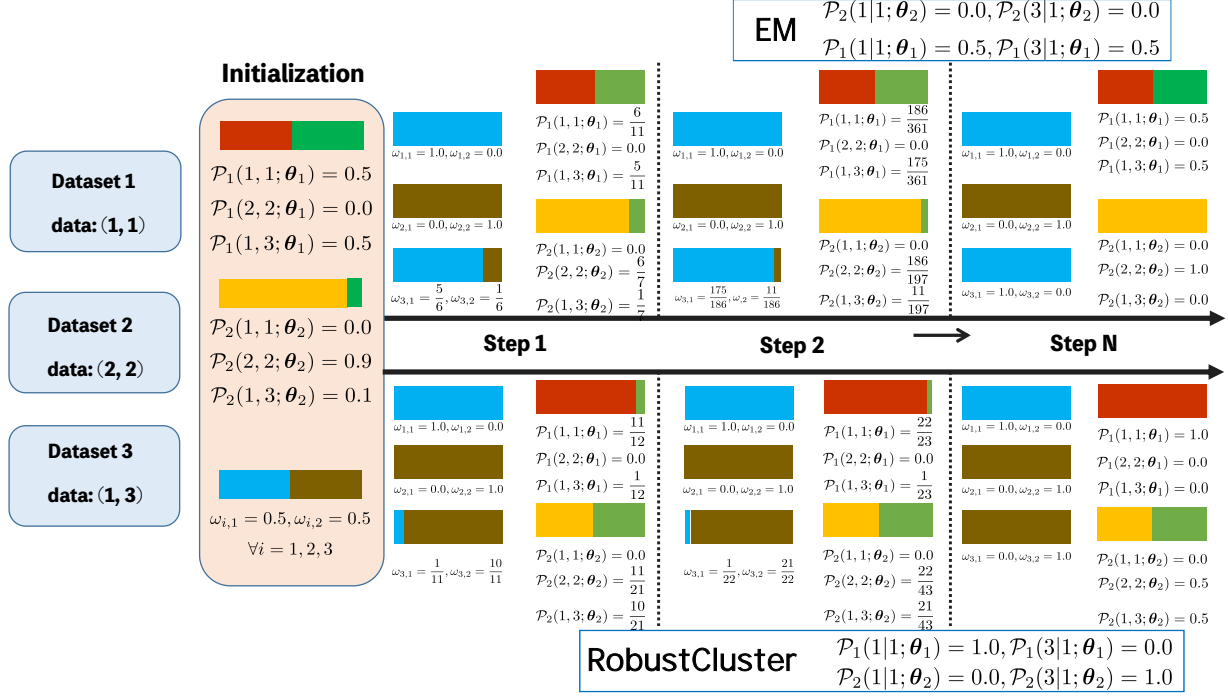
EM $\mathcal{P}_2(1|1;\boldsymbol{\theta}_2) = 0.0, \mathcal{P}_2(3|1;\boldsymbol{\theta}_2) = 0.0$
$\mathcal{P}_1(1|1;\boldsymbol{\theta}_1) = 0.5, \mathcal{P}_1(3|1;\boldsymbol{\theta}_1) = 0.5$

Initialization

Dataset 1
data: (1, 1)

Dataset 2
data: (2, 2)

Dataset 3
data: (1, 3)

$\mathcal{P}_1(1,1;\boldsymbol{\theta}_1) = 0.5$
$\mathcal{P}_1(2,2;\boldsymbol{\theta}_1) = 0.0$
$\mathcal{P}_1(1,3;\boldsymbol{\theta}_1) = 0.5$

$\mathcal{P}_2(1,1;\boldsymbol{\theta}_2) = 0.0$
$\mathcal{P}_2(2,2;\boldsymbol{\theta}_2) = 0.9$
$\mathcal{P}_2(1,3;\boldsymbol{\theta}_2) = 0.1$

$\omega_{i,1} = 0.5, \omega_{i,2} = 0.5$
$\forall i = 1,2,3$

$\omega_{1,1} = 1.0, \omega_{1,2} = 0.0$
$\omega_{2,1} = 0.0, \omega_{2,2} = 1.0$
$\omega_{3,1} = \frac{5}{6}, \omega_{3,2} = \frac{1}{6}$

$\mathcal{P}_1(1,1;\boldsymbol{\theta}_1) = \frac{6}{11}$
$\mathcal{P}_1(2,2;\boldsymbol{\theta}_1) = 0.0$
$\mathcal{P}_1(1,3;\boldsymbol{\theta}_1) = \frac{5}{11}$
$\mathcal{P}_2(1,1;\boldsymbol{\theta}_2) = 0.0$
$\mathcal{P}_2(2,2;\boldsymbol{\theta}_2) = \frac{6}{7}$
$\mathcal{P}_2(1,3;\boldsymbol{\theta}_2) = \frac{1}{7}$

$\omega_{1,1} = 1.0, \omega_{1,2} = 0.0$
$\omega_{2,1} = 0.0, \omega_{2,2} = 1.0$
$\omega_{3,1} = \frac{175}{186}, \omega_{,2} = \frac{11}{186}$

$\mathcal{P}_1(1,1;\boldsymbol{\theta}_1) = \frac{186}{361}$
$\mathcal{P}_1(2,2;\boldsymbol{\theta}_1) = 0.0$
$\mathcal{P}_1(1,3;\boldsymbol{\theta}_1) = \frac{175}{361}$
$\mathcal{P}_2(1,1;\boldsymbol{\theta}_2) = 0.0$
$\mathcal{P}_2(2,2;\boldsymbol{\theta}_2) = \frac{186}{197}$
$\mathcal{P}_2(1,3;\boldsymbol{\theta}_2) = \frac{11}{197}$

$\omega_{1,1} = 1.0, \omega_{1,2} = 0.0$
$\omega_{2,1} = 0.0, \omega_{2,2} = 1.0$
$\omega_{3,1} = 1.0, \omega_{3,2} = 0.0$

$\mathcal{P}_1(1,1;\boldsymbol{\theta}_1) = 0.5$
$\mathcal{P}_1(2,2;\boldsymbol{\theta}_1) = 0.0$
$\mathcal{P}_1(1,3;\boldsymbol{\theta}_1) = 0.5$
$\mathcal{P}_2(1,1;\boldsymbol{\theta}_2) = 0.0$
$\mathcal{P}_2(2,2;\boldsymbol{\theta}_2) = 1.0$
$\mathcal{P}_2(1,3;\boldsymbol{\theta}_2) = 0.0$

Step 1 Step 2 Step N

$\omega_{1,1} = 1.0, \omega_{1,2} = 0.0$
$\omega_{2,1} = 0.0, \omega_{2,2} = 1.0$
$\omega_{3,1} = \frac{1}{11}, \omega_{3,2} = \frac{10}{11}$

$\mathcal{P}_1(1,1;\boldsymbol{\theta}_1) = \frac{11}{12}$
$\mathcal{P}_1(2,2;\boldsymbol{\theta}_1) = 0.0$
$\mathcal{P}_1(1,3;\boldsymbol{\theta}_1) = \frac{1}{12}$
$\mathcal{P}_2(1,1;\boldsymbol{\theta}_2) = 0.0$
$\mathcal{P}_2(2,2;\boldsymbol{\theta}_2) = \frac{11}{21}$
$\mathcal{P}_2(1,3;\boldsymbol{\theta}_2) = \frac{10}{21}$

$\omega_{1,1} = 1.0, \omega_{1,2} = 0.0$
$\omega_{2,1} = 0.0, \omega_{2,2} = 1.0$
$\omega_{3,1} = \frac{1}{22}, \omega_{3,2} = \frac{21}{22}$

$\mathcal{P}_1(1,1;\boldsymbol{\theta}_1) = \frac{22}{23}$
$\mathcal{P}_1(2,2;\boldsymbol{\theta}_1) = 0.0$
$\mathcal{P}_1(1,3;\boldsymbol{\theta}_1) = \frac{1}{23}$
$\mathcal{P}_2(1,1;\boldsymbol{\theta}_2) = 0.0$
$\mathcal{P}_2(2,2;\boldsymbol{\theta}_2) = \frac{22}{43}$
$\mathcal{P}_2(1,3;\boldsymbol{\theta}_2) = \frac{21}{43}$

$\omega_{1,1} = 1.0, \omega_{1,2} = 0.0$
$\omega_{2,1} = 0.0, \omega_{2,2} = 1.0$
$\omega_{3,1} = 0.0, \omega_{3,2} = 1.0$

$\mathcal{P}_1(1,1;\boldsymbol{\theta}_1) = 1.0$
$\mathcal{P}_1(2,2;\boldsymbol{\theta}_1) = 0.0$
$\mathcal{P}_1(1,3;\boldsymbol{\theta}_1) = 0.0$
$\mathcal{P}_2(1,1;\boldsymbol{\theta}_2) = 0.0$
$\mathcal{P}_2(2,2;\boldsymbol{\theta}_2) = 0.5$
$\mathcal{P}_2(1,3;\boldsymbol{\theta}_2) = 0.5$

RobustCluster $\mathcal{P}_1(1|1;\boldsymbol{\theta}_1) = 1.0, \mathcal{P}_1(3|1;\boldsymbol{\theta}_1) = 0.0$
$\mathcal{P}_2(1|1;\boldsymbol{\theta}_2) = 0.0, \mathcal{P}_2(3|1;\boldsymbol{\theta}_2) = 1.0$